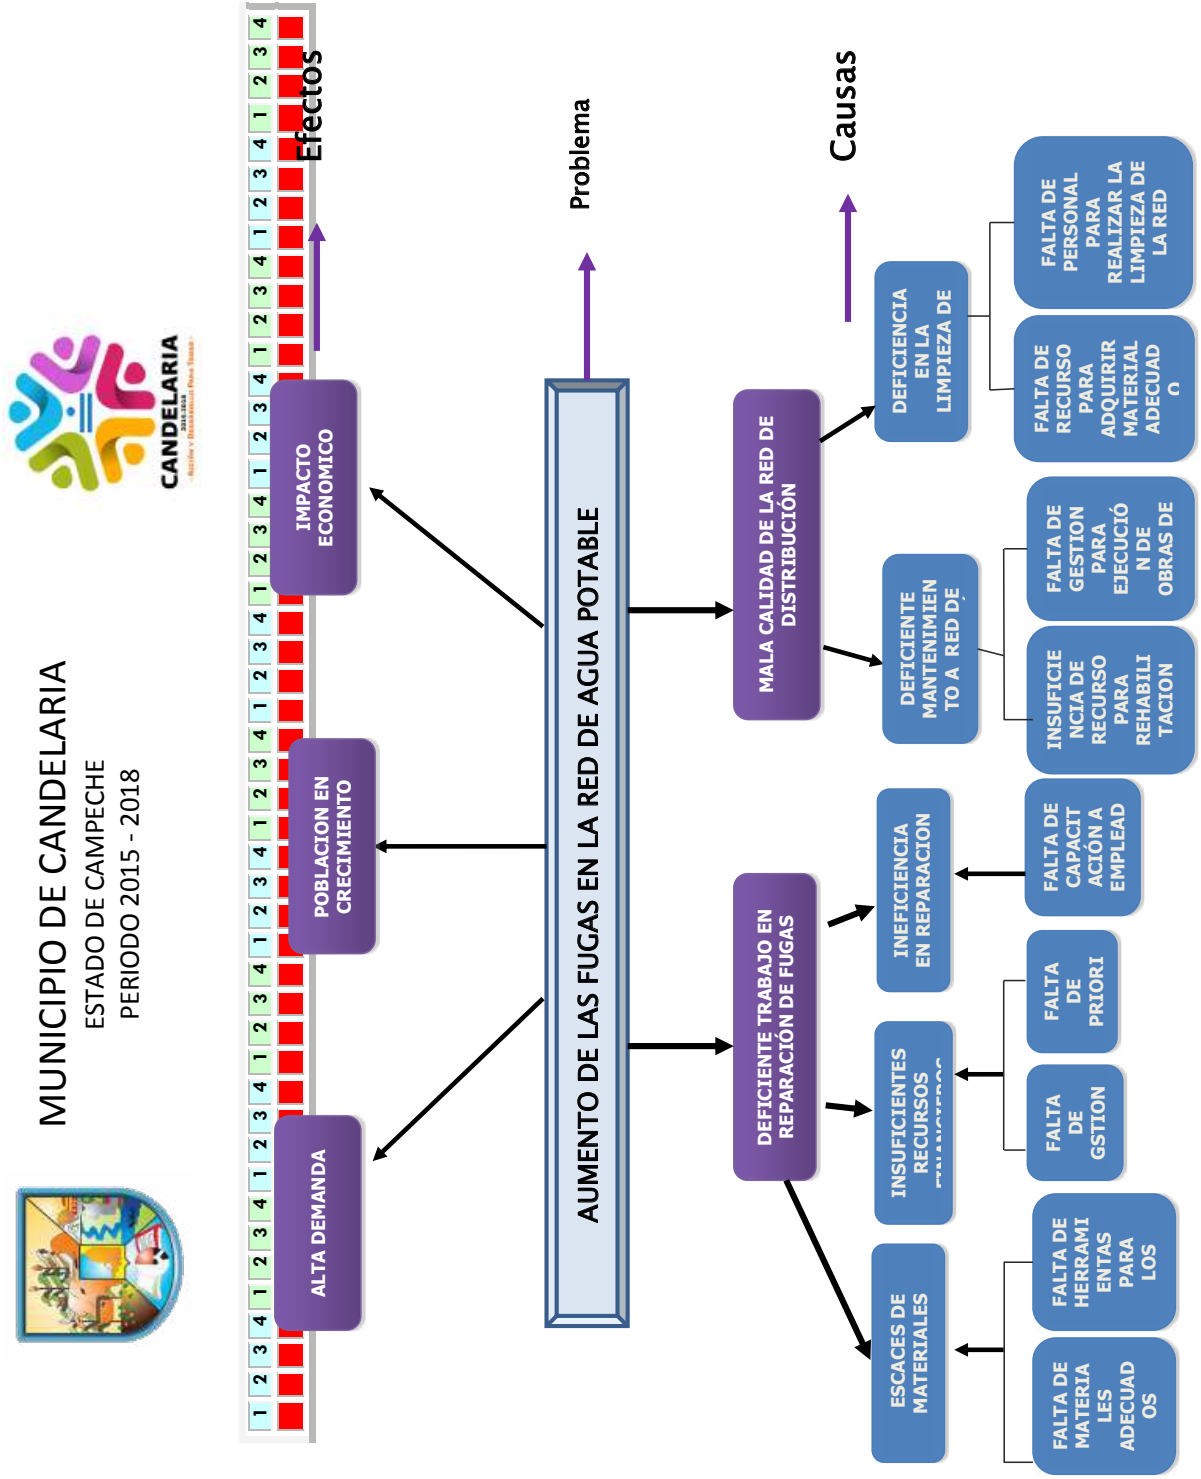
MUNICIPIO DE CANDELARIA
ESTADO DE CAMPECHE
PERIODO 2015 - 2018

CANDELARIA

1 2 3 4 1 2 3 4 1 2 3 4 1 2 3 4 1 2 3 4 1 2 3 4 1 2 3 4 1 2 3 4 1 2 3 4 1 2 3 4 1 2 3 4 1 2 3 4

Efectos

ALTA DEMANDA

POBLACION EN CRECIMIENTO

IMPACTO ECONOMICO

Problema

AUMENTO DE LAS FUGAS EN LA RED DE AGUA POTABLE

Causas

DEFICIENTE TRABAJO EN REPARACIÓN DE FUGAS

MALA CALIDAD DE LA RED DE DISTRIBUCIÓN

ESCACES DE MATERIALES

INSUFICIENTES RECURSOS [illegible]

INEFICIENCIA EN REPARACION

DEFICIENTE MANTENIMIENTO A RED DE

DEFICIENCIA EN LA LIMPIEZA DE

FALTA DE MATERIALES ADECUADOS

FALTA DE HERRAMIENTAS PARA LOS

FALTA DE GSTION

FALTA DE PRIORI

FALTA DE CAPACITACIÓN A EMPLEAD

INSUFICIENCIA DE RECURSO PARA REHABILITACION

FALTA DE GESTION PARA EJECUCIÓN DE OBRAS DE

FALTA DE RECURSO PARA ADQUIRIR MATERIAL ADECUADO

FALTA DE PERSONAL PARA REALIZAR LA LIMPIEZA DE LA RED